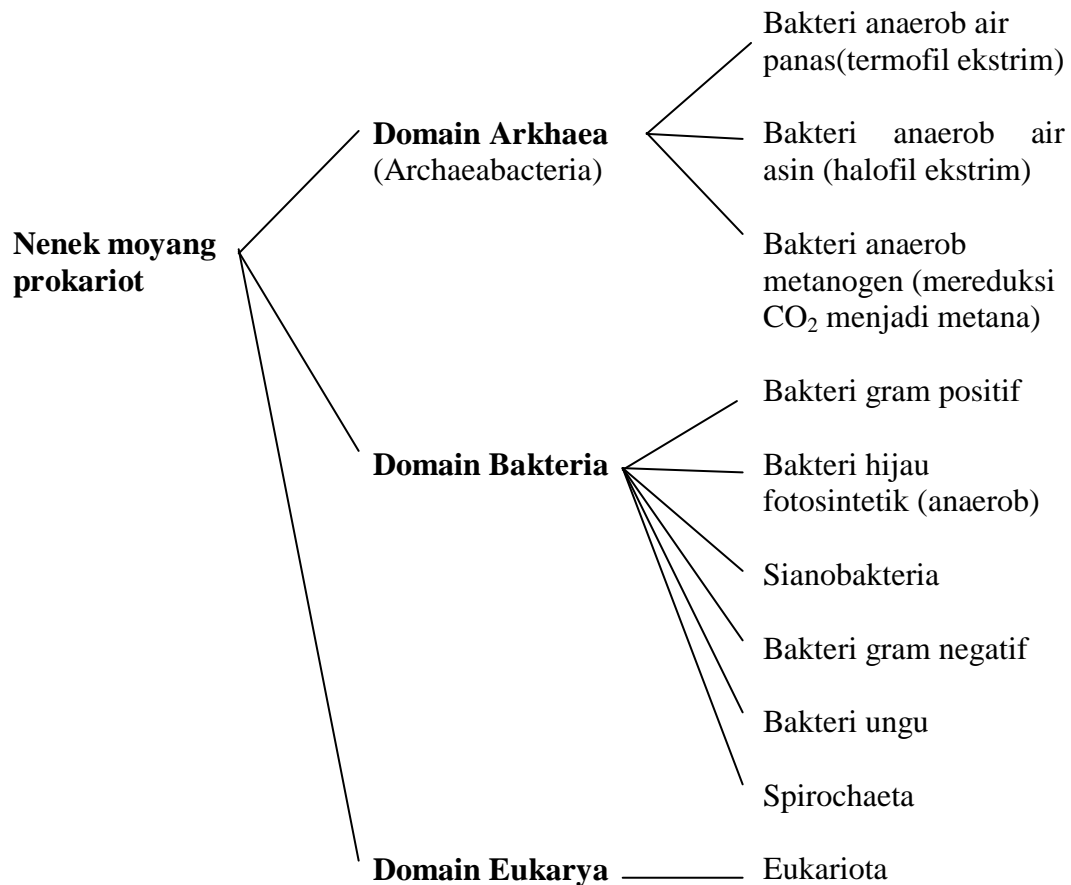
Nenek moyang prokariot

Domain Arkhaea
(Archaeabacteria)

Bakteri anaerob air panas(termofil ekstrim)

Bakteri anaerob air asin (halofil ekstrim)

Bakteri anaerob metanogen (mereduksi $CO_2$ menjadi metana)

Domain Bakteria

Bakteri gram positif

Bakteri hijau fotosintetik (anaerob)

Sianobakteria

Bakteri gram negatif

Bakteri ungu

Spirochaeta

Domain Eukarya

Eukariota